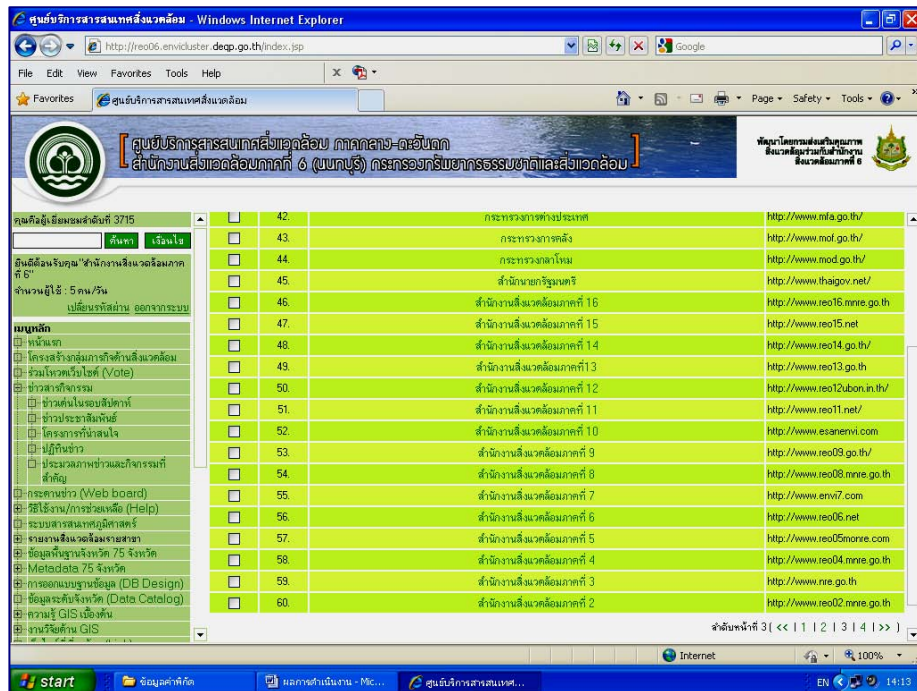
ศูนย์บริการสารสนเทศสิ่งแวดล้อม - Windows Internet Explorer

http://reo06.envicluster.deqp.go.th/index.jsp

Google

File Edit View Favorites Tools Help

Favorites ศูนย์บริการสารสนเทศสิ่งแวดล้อม

Page ▾ Safety ▾ Tools ▾

ศูนย์บริการสารสนเทศสิ่งแวดล้อม ภาคกลาง-ตะวันตก
สำนักงานสิ่งแวดล้อมภาคที่ 6 (นนทบุรี) กระทรวงทรัพยากรธรรมชาติและสิ่งแวดล้อม

พัฒนาโดยกรมส่งเสริมคุณภาพสิ่งแวดล้อมร่วมกับสำนักงานสิ่งแวดล้อมภาคที่ 6

คุณคือผู้เยี่ยมชมลำดับที่ 3715

ค้นหา เงื่อนไข

ยินดีต้อนรับคุณ "สำนักงานสิ่งแวดล้อมภาคที่ 6"
จำนวนผู้ใช้ : 5 คน/วัน
เปลี่ยนรหัสผ่าน ออกจากระบบ

เมนูหลัก
หน้าแรก
โครงสร้างกลุ่มภารกิจด้านสิ่งแวดล้อม
ร่วมโหวตเว็บไซต์ (Vote)
ข่าวสารกิจกรรม
ข่าวเด่นในรอบสัปดาห์
ข่าวประชาสัมพันธ์
โครงการที่น่าสนใจ
ปฏิทินข่าว
ประมวลภาพข่าวและกิจกรรมที่สำคัญ
กระดานข่าว (Web board)
วิธีใช้งาน/การช่วยเหลือ (Help)
ระบบสารสนเทศภูมิศาสตร์
รายงานสิ่งแวดล้อมรายสาขา
ข้อมูลพื้นฐานจังหวัด 75 จังหวัด
Metadata 75 จังหวัด
การออกแบบฐานข้อมูล (DB Design)
ข้อมูลระดับจังหวัด (Data Catalog)
ความรู้ GIS เบื้องต้น
งานวิจัยด้าน GIS

| | | | |
|---|---|---|---|
| ☐ | 42. | กระทรวงการต่างประเทศ | http://www.mfa.go.th/ |
| ☐ | 43. | กระทรวงการคลัง | http://www.mof.go.th/ |
| ☐ | 44. | กระทรวงกลาโหม | http://www.mod.go.th/ |
| ☐ | 45. | สำนักนายกรัฐมนตรี | http://www.thaigov.net/ |
| ☐ | 46. | สำนักงานสิ่งแวดล้อมภาคที่ 16 | http://www.reo16.mnre.go.th |
| ☐ | 47. | สำนักงานสิ่งแวดล้อมภาคที่ 15 | http://www.reo15.net |
| ☐ | 48. | สำนักงานสิ่งแวดล้อมภาคที่ 14 | http://www.reo14.go.th/ |
| ☐ | 49. | สำนักงานสิ่งแวดล้อมภาคที่13 | http://www.reo13.go.th |
| ☐ | 50. | สำนักงานสิ่งแวดล้อมภาคที่ 12 | http://www.reo12ubon.in.th/ |
| ☐ | 51. | สำนักงานสิ่งแวดล้อมภาคที่ 11 | http://www.reo11.net/ |
| ☐ | 52. | สำนักงานสิ่งแวดล้อมภาคที่ 10 | http://www.esanenvi.com |
| ☐ | 53. | สำนักงานสิ่งแวดล้อมภาคที่ 9 | http://www.reo09.go.th/ |
| ☐ | 54. | สำนักงานสิ่งแวดล้อมภาคที่ 8 | http://www.reo08.mnre.go.th |
| ☐ | 55. | สำนักงานสิ่งแวดล้อมภาคที่ 7 | http://www.envi7.com |
| ☐ | 56. | สำนักงานสิ่งแวดล้อมภาคที่ 6 | http://www.reo06.net |
| ☐ | 57. | สำนักงานสิ่งแวดล้อมภาคที่ 5 | http://www.reo05mnre.com |
| ☐ | 58. | สำนักงานสิ่งแวดล้อมภาคที่ 4 | http://www.reo04.mnre.go.th |
| ☐ | 59. | สำนักงานสิ่งแวดล้อมภาคที่ 3 | http://www.nre.go.th |
| ☐ | 60. | สำนักงานสิ่งแวดล้อมภาคที่ 2 | http://www.reo02.mnre.go.th |

ลำดับหน้าที่ 3 ( << | 1 | 2 | 3 | 4 | >> )

Internet 100%

start ข้อมูลค่าพิกัด ผลการดำเนินงาน - Mic... ศูนย์บริการสารสนเทศ... EN 14:13